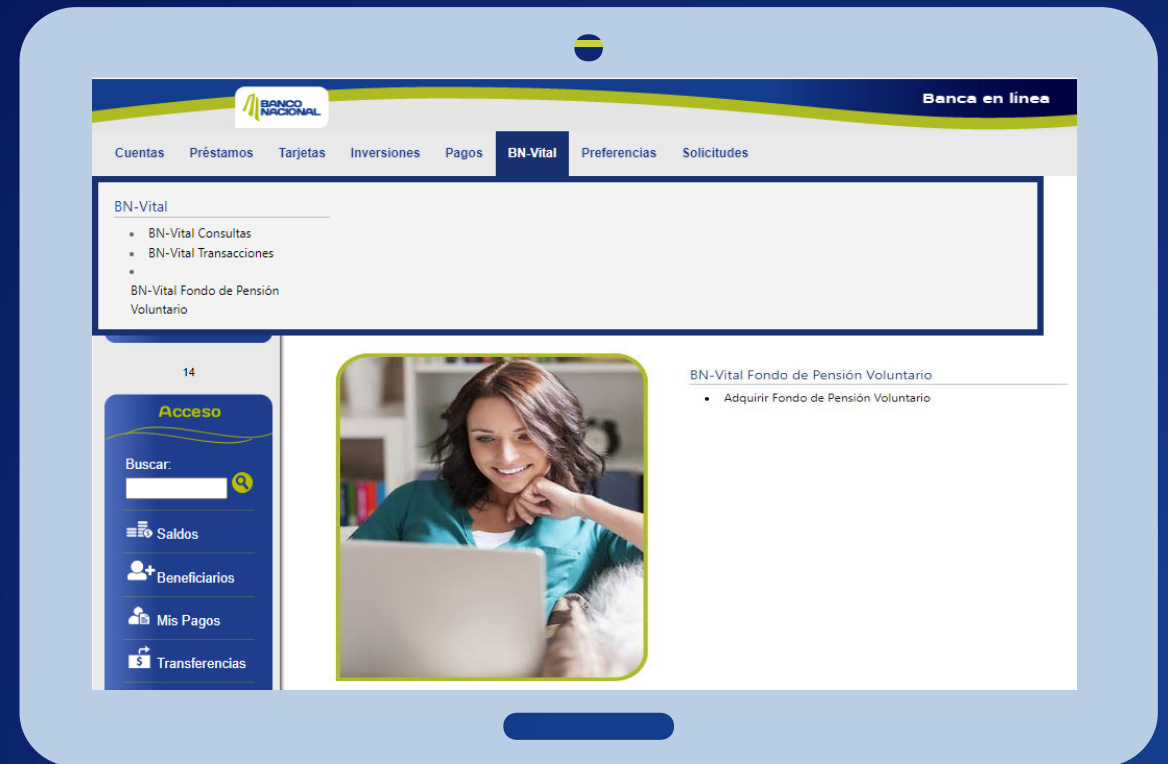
BANCO NACIONAL

Banca en línea

Cuentas Préstamos Tarjetas Inversiones Pagos BN-Vital Preferencias Solicitudes

BN-Vital

- BN-Vital Consultas
- BN-Vital Transacciones
-

BN-Vital Fondo de Pensión Voluntario

14

Acceso

Buscar:

Saldos

Beneficiarios

Mis Pagos

Transferencias

BN-Vital Fondo de Pensión Voluntario

- Adquirir Fondo de Pensión Voluntario